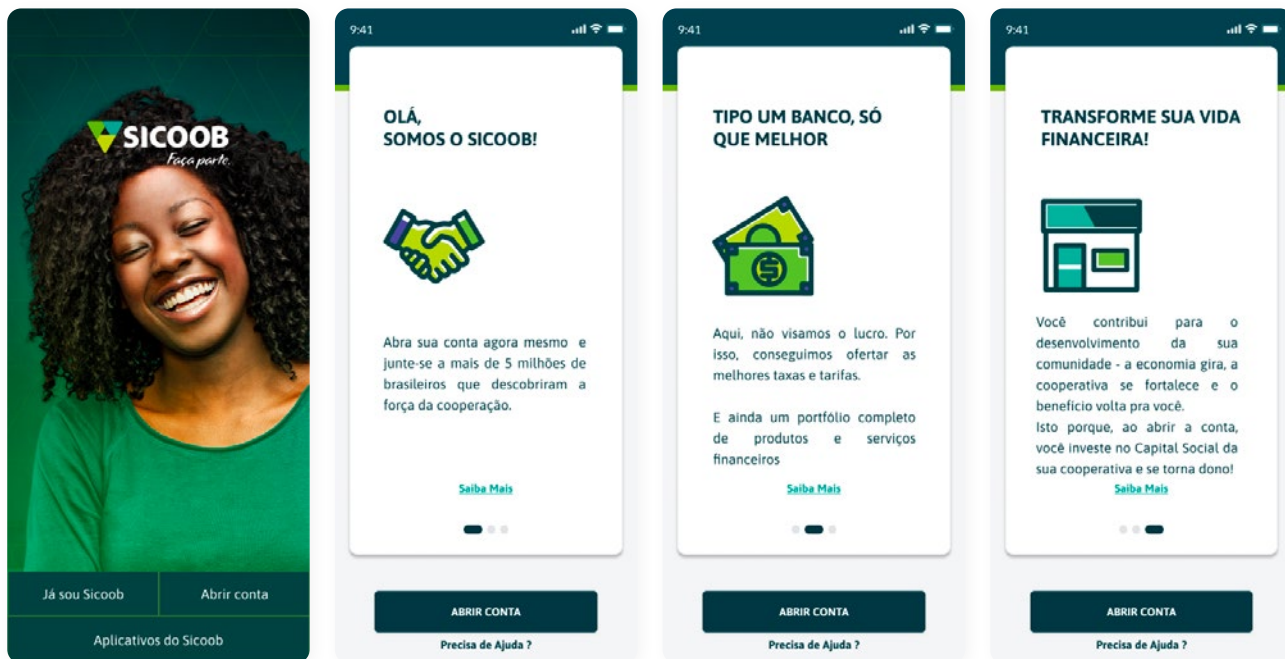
SICOOB
Faça parte.

Já sou Sicoob
Abrir conta
Aplicativos do Sicoob

9:41

OLÁ,
SOMOS O SICOOB!

Abra sua conta agora mesmo e junte-se a mais de 5 milhões de brasileiros que descobriram a força da cooperação.

Saiba Mais

ABRIR CONTA
Precisa de Ajuda ?

9:41

TIPO UM BANCO, SÓ QUE MELHOR

Aqui, não visamos o lucro. Por isso, conseguimos ofertar as melhores taxas e tarifas.

E ainda um portfólio completo de produtos e serviços financeiros

Saiba Mais

ABRIR CONTA
Precisa de Ajuda ?

9:41

TRANSFORME SUA VIDA FINANCEIRA!

Você contribui para o desenvolvimento da sua comunidade - a economia gira, a cooperativa se fortalece e o benefício volta pra você.
Isto porque, ao abrir a conta, você investe no Capital Social da sua cooperativa e se torna dono!

Saiba Mais

ABRIR CONTA
Precisa de Ajuda ?